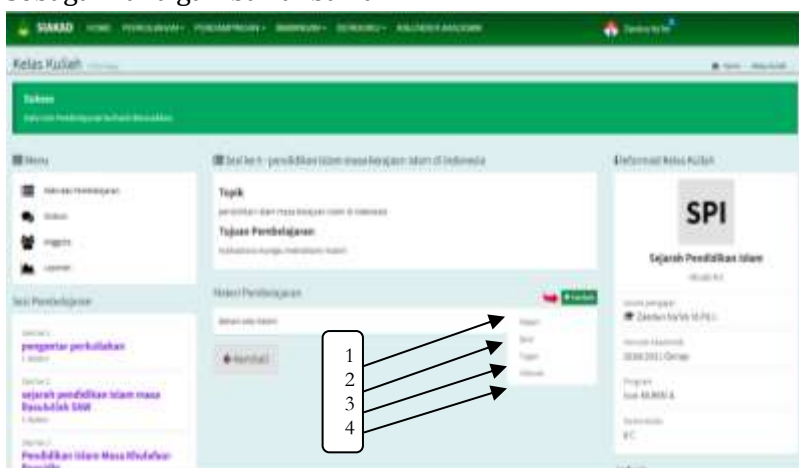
sebagai berikut: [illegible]

SIAKAD HOME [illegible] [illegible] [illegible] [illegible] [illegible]

Kelas Kuliah

Sukses

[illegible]

Menu

Sesi ke-4 - pendidikan islam masa kerajaan islam di indonesia

Informasi Kelas Kuliah

Topik

pendidikan islam masa kerajaan islam di indonesia

Tujuan Pembelajaran

SPI

Sejarah Pendidikan Islam

Sesi Pembelajaran

Materi Pembelajaran

+ Tambah

pengantar perkuliahan

sejarah pendidikan islam masa Rasulullah SAW

Pendidikan Islam Masa Khulafaur Rasyidin

Kembali

1
2
3
4